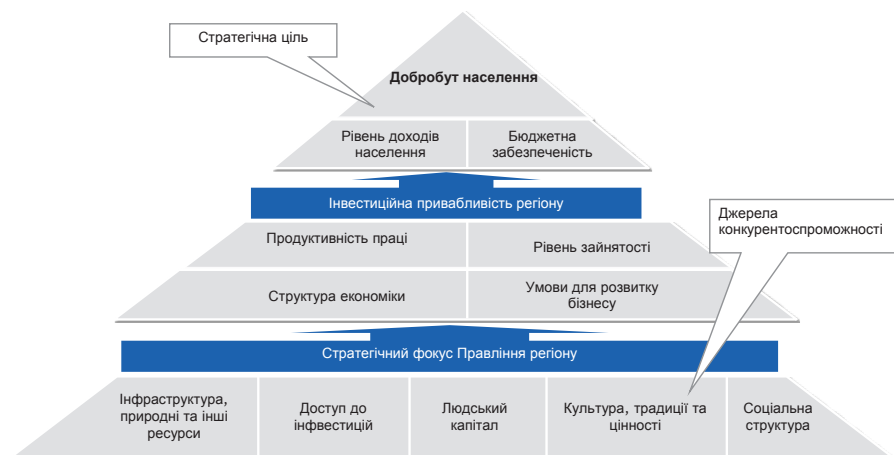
Стратегічна ціль

Добробут населення

Рівень доходів населення

Бюджетна забезпеченість

Інвестиційна привабливість регіону

Джерела конкурентоспроможності

Продуктивність праці

Рівень зайнятості

Структура економіки

Умови для розвитку бізнесу

Стратегічний фокус Правління регіону

Інфраструктура, природні та інші ресурси

Доступ до інфвестицій

Людський капітал

Культура, традиції та цінності

Соціальна структура